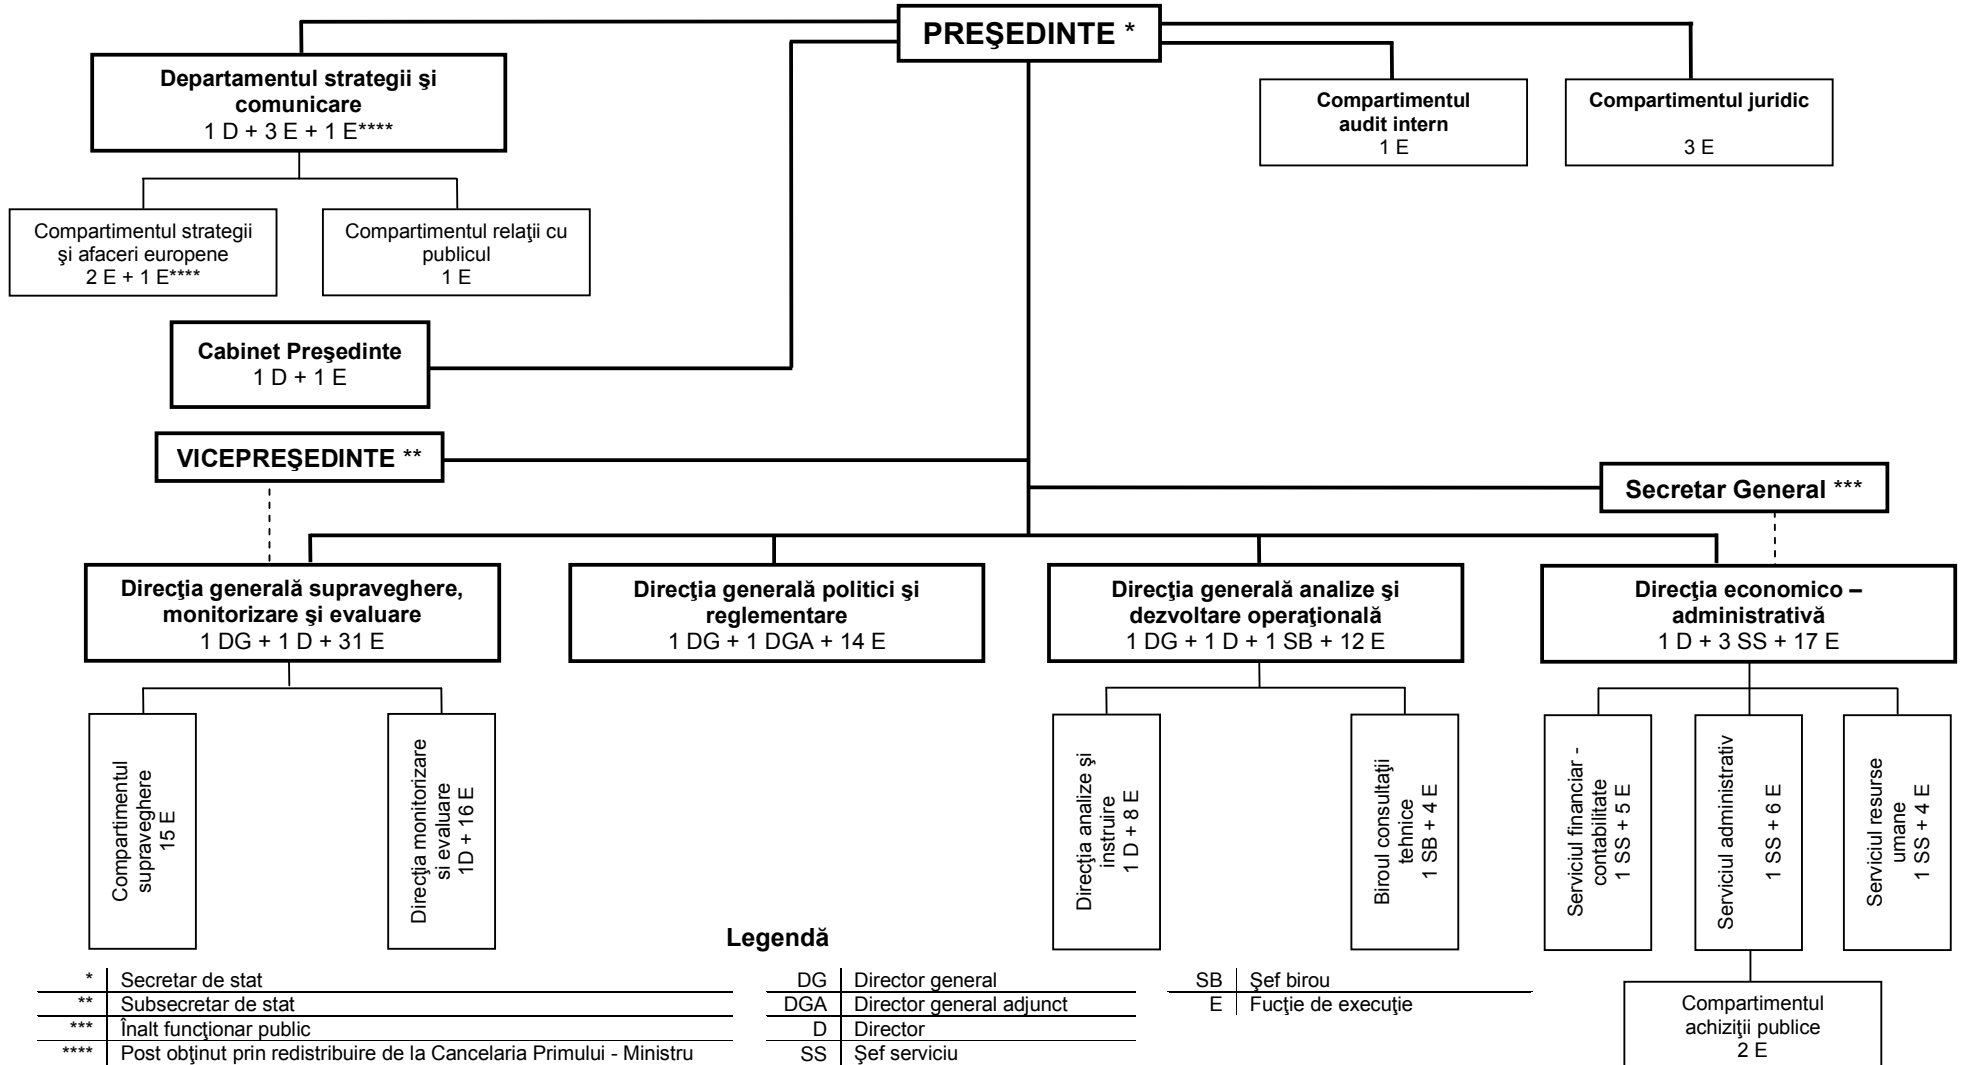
PREŞEDINTE *

Departamentul strategii şi comunicare
1 D + 3 E + 1 E****

Compartimentul audit intern
1 E

Compartimentul juridic
3 E

Compartimentul strategii şi afaceri europene
2 E + 1 E****

Compartimentul relaţii cu publicul
1 E

Cabinet Preşedinte
1 D + 1 E

VICEPREŞEDINTE **

Secretar General ***

Direcţia generală supraveghere, monitorizare şi evaluare
1 DG + 1 D + 31 E

Direcţia generală politici şi reglementare
1 DG + 1 DGA + 14 E

Direcţia generală analize şi dezvoltare operaţională
1 DG + 1 D + 1 SB + 12 E

Direcţia economico – administrativă
1 D + 3 SS + 17 E

Compartimentul supraveghere
15 E

Direcţia monitorizare şi evaluare
1D + 16 E

Direcţia analize şi instruire
1 D + 8 E

Biroul consultaţii tehnice
1 SB + 4 E

Serviciul financiar - contabilitate
1 SS + 5 E

Serviciul administrativ
1 SS + 6 E

Serviciul resurse umane
1 SS + 4 E

Compartimentul achiziţii publice
2 E

Legendă

| | |
|---|---|
| * | Secretar de stat |
| ** | Subsecretar de stat |
| *** | Înalt funcţionar public |
| **** | Post obţinut prin redistribuire de la Cancelaria Primului - Ministru |

| | |
|---|---|
| DG | Director general |
| DGA | Director general adjunct |
| D | Director |
| SS | Şef serviciu |

| | |
|---|---|
| SB | Şef birou |
| E | Fucţie de execuţie |